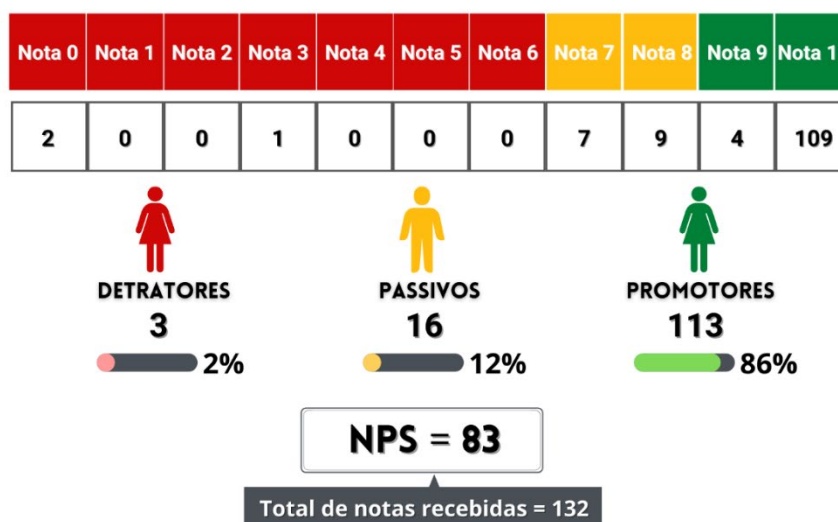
| Nota 0 | Nota 1 | Nota 2 | Nota 3 | Nota 4 | Nota 5 | Nota 6 | Nota 7 | Nota 8 | Nota 9 | Nota 1 |
|---|---|---|---|---|---|---|---|---|---|---|
| 2 | 0 | 0 | 1 | 0 | 0 | 0 | 7 | 9 | 4 | 109 |

DETRATORES
3
2%

PASSIVOS
16
12%

PROMOTORES
113
86%

NPS = 83

Total de notas recebidas = 132